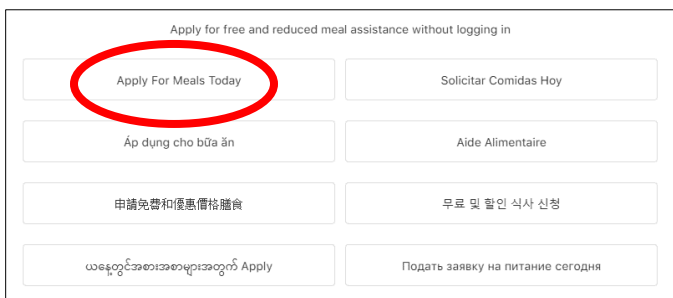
Apply for free and reduced meal assistance without logging in

Apply For Meals Today

Solicitar Comidas Hoy

Áp dụng cho bữa ăn

Aide Alimentaire

申請免費和優惠價格膳食

무료 및 할인 식사 신청

ယနေ့တွင်အစားအစာများအတွက် Apply

Подать заявку на питание сегодня